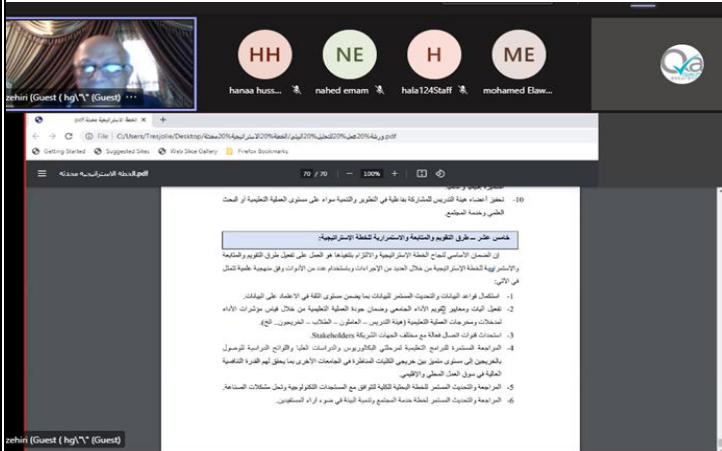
HH
hanaa huss...
NE
nahed emam
H
hala124Staff
ME
mohamed Elaw...
zehiri (Guest ( hg\"\" (Guest)

الخطة الاستراتيجية محدثة.pdf
File C:/Users/Tresjolie/Desktop/ورشة%20عمل%20تحليل%20اليوم/الخطة%20الاستراتيجية%20محدثة.pdf
Getting Started  Suggested Sites  Web Slice Gallery  Firefox Bookmarks
الخطة الاستراتيجية محدثة.pdf
70 / 70  100%

10- تحفيز أعضاء هيئة التدريس للمشاركة بفاعلية في التطوير والتنمية سواء على مستوى العملية التعليمية أو البحث العلمي وخدمة المجتمع.

خامس عشر ــ طرق التقويم والمتابعة والاستمرارية للخطة الاستراتيجية:

إن الضمان الأساسي لنجاح الخطة الاستراتيجية والالتزام بتنفيذها هو العمل على تفعيل طرق التقويم والمتابعة والاستمرارية للخطة الاستراتيجية من خلال العديد من الإجراءات وباستخدام عدد من الأدوات وفق منهجية علمية تتمثل في الآتي:

1- استكمال قواعد البيانات والتحديث المستمر للبيانات بما يضمن مستوى الثقة في الاعتماد على البيانات.
2- تفعيل آليات ومعايير لتقويم الأداء الجامعي وضمان جودة العملية التعليمية من خلال قياس مؤشرات الأداء لمدخلات ومخرجات العملية التعليمية (هيئة التدريس ــ العاملون ــ الطلاب ــ الخريجون ــ الخ).
3- استحداث قنوات اتصال فعالة مع مختلف الجهات الشريكة Stakeholders.
4- المراجعة المستمرة للبرامج التعليمية لمرحلتي البكالوريوس والدراسات العليا واللوائح الدراسية للوصول بالخريجين إلى مستوى متميز بين خريجي الكليات المناظرة في الجامعات الأخرى بما يحقق لهم القدرة التنافسية العالية في سوق العمل المحلي والإقليمي.
5- المراجعة والتحديث المستمر للخطة البحثية للكلية للتوافق مع المستجدات التكنولوجية وتحل مشكلات الصناعة.
6- المراجعة والتحديث المستمر لخطة خدمة المجتمع وتنمية البيئة في ضوء آراء المستفيدين.

zehiri (Guest ( hg\"\" (Guest)